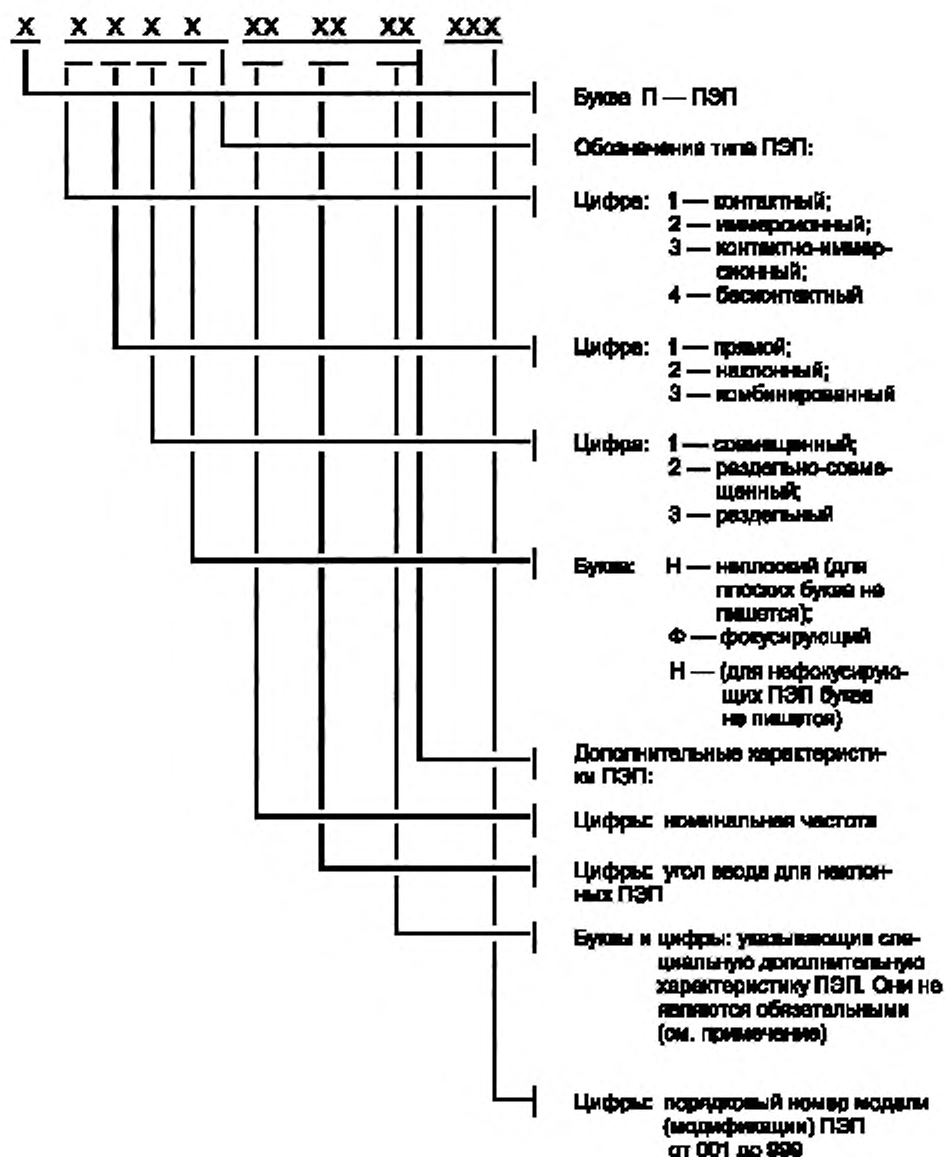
X X X X X XX XX XX XXX

Буква П — ПЭП

Обозначение типа ПЭП:

Цифра: 1 — контактный;
2 — иммерсионный;
3 — контактно-иммерсионный;
4 — бесконтактный

Цифра: 1 — прямой;
2 — наклонный;
3 — комбинированный

Цифра: 1 — совмещенный;
2 — раздельно-совмещенный;
3 — раздельный

Буква: Н — неплоский (для плоских буква не пишется);
Ф — фокусирующий
Н — (для нефокусирующих ПЭП буква не пишется)

Дополнительные характеристики ПЭП:

Цифры: номинальная частота

Цифры: угол ввода для наклонных ПЭП

Буквы и цифры: указывающие специальную дополнительную характеристику ПЭП. Они не являются обязательными (см. примечание)

Цифры: порядковый номер модели (модификации) ПЭП от 001 до 999